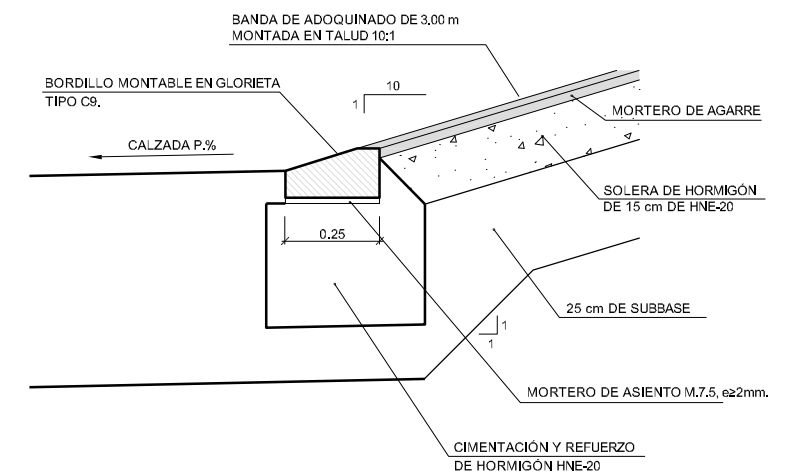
BANDA DE ADOQUINADO DE 3.00 m
MONTADA EN TALUD 10:1

BORDILLO MONTABLE EN GLORIETA
TIPO C9.

10
1

MORTERO DE AGARRE

CALZADA P.%

SOLERA DE HORMIGÓN
DE 15 cm DE HNE-20

0.25

25 cm DE SUBBASE

1
1

MORTERO DE ASIENTO M.7.5, e≥2mm.

CIMENTACIÓN Y REFUERZO
DE HORMIGÓN HNE-20